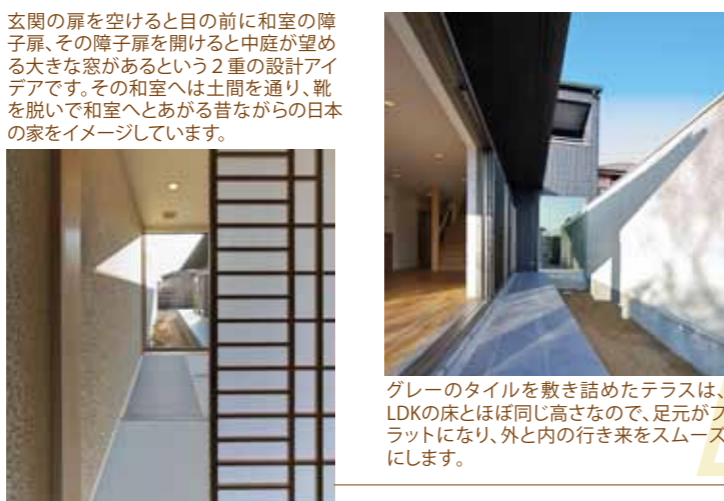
玄関の扉を空けると目の前に和室の障子扉、その障子扉を開けると中庭が望める大きな窓があるという２重の設計アイデアです。その和室へは土間を通り、靴を脱いで和室へとあがる昔ながらの日本の家をイメージしています。

グレーのタイルを敷き詰めたテラスは、LDKの床とほぼ同じ高さなので、足元がフラットになり、外と内の行き来をスムーズにします。